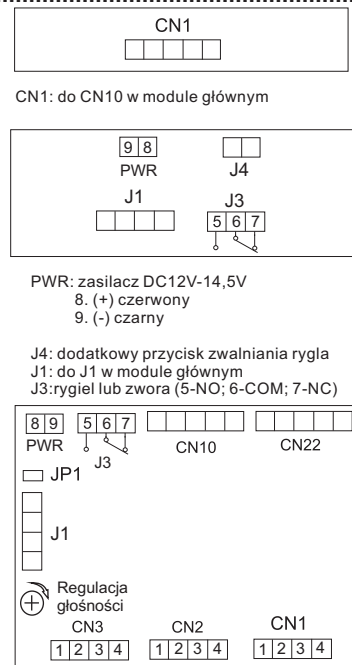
CN1

CN1: do CN10 w module głównym

9 8
PWR
J4
J1
J3
5 6 7

PWR: zasilacz DC12V-14,5V
8. (+) czerwony
9. (-) czarny

J4: dodatkowy przycisk zwalniania rygla
J1: do J1 w module głównym
J3:rygiel lub zwora (5-NO; 6-COM; 7-NC)

8 9
PWR
5 6 7
J3
CN10
CN22
JP1
J1
Regulacja głośności
CN3
1 2 3 4
CN2
1 2 3 4
CN1
1 2 3 4